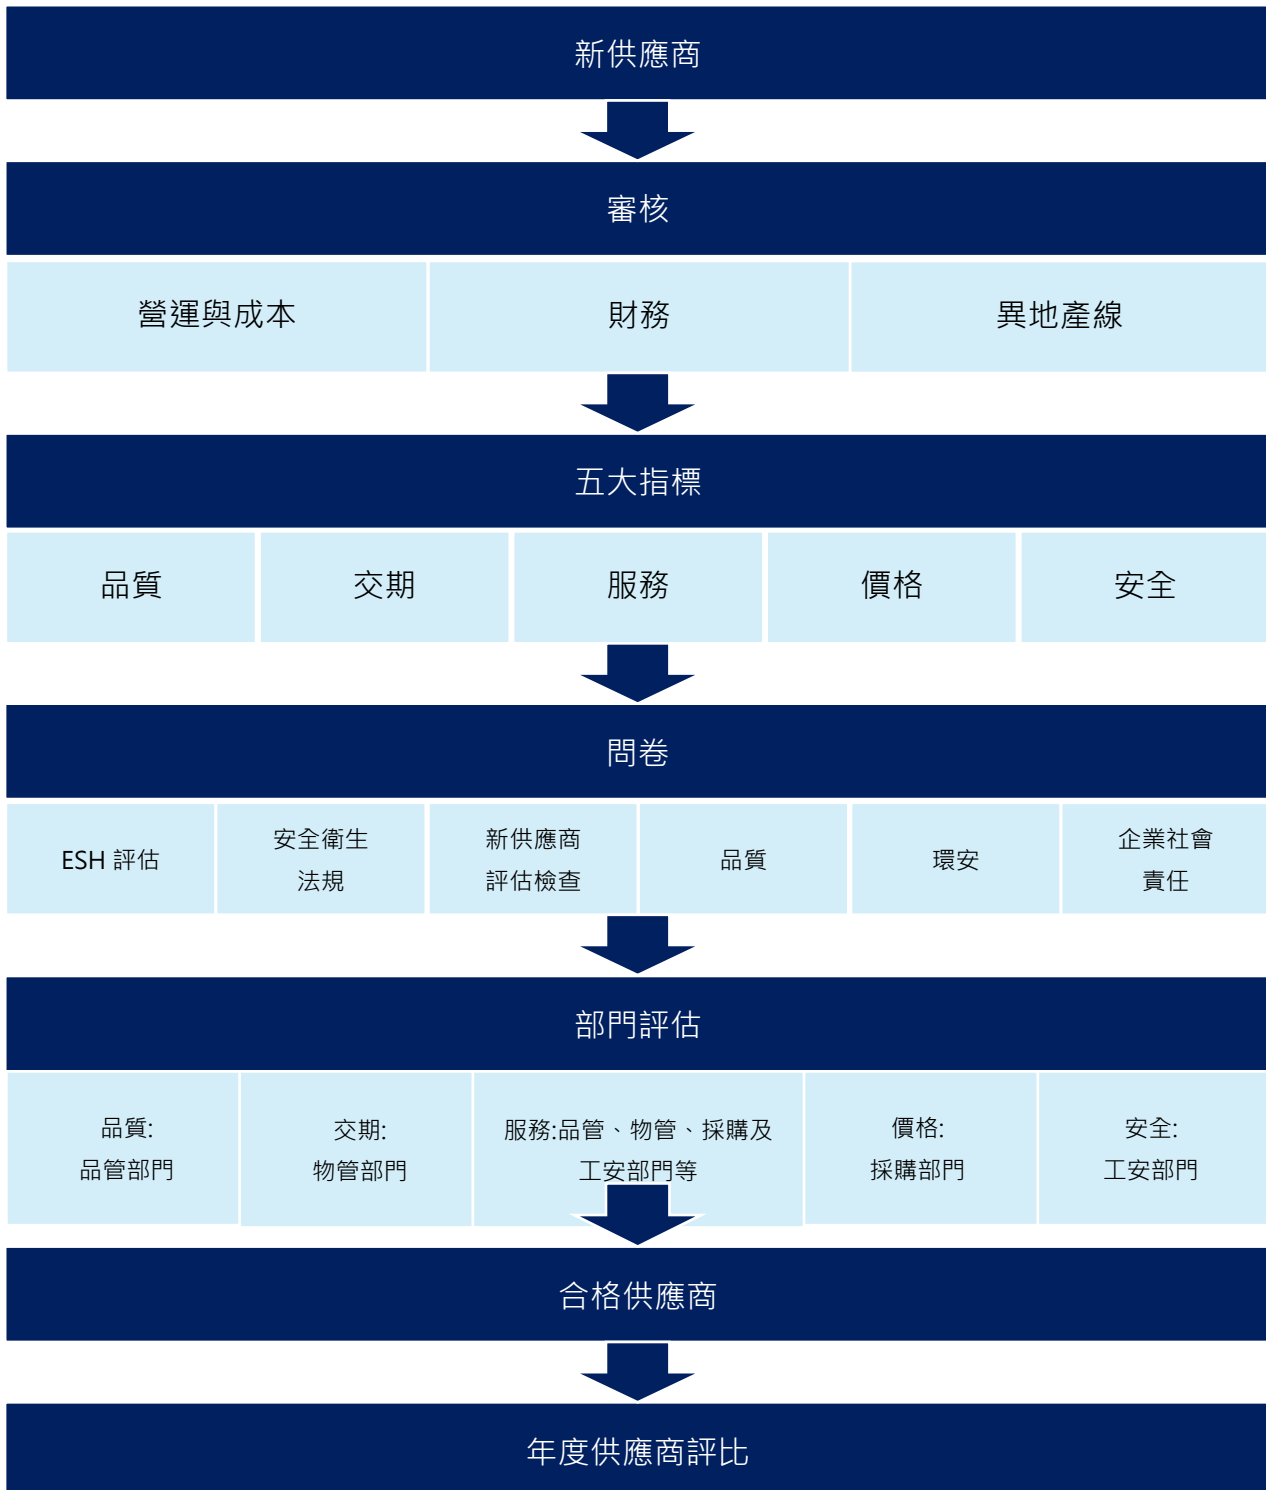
新供應商

審核

| 營運與成本 | 財務 | 異地產線 |
|---|---|---|

五大指標

| 品質 | 交期 | 服務 | 價格 | 安全 |
|---|---|---|---|---|

問卷

| ESH 評估 | 安全衛生法規 | 新供應商評估檢查 | 品質 | 環安 | 企業社會責任 |
|---|---|---|---|---|---|

部門評估

| 品質: 品管部門 | 交期: 物管部門 | 服務:品管、物管、採購及工安部門等 | 價格: 採購部門 | 安全: 工安部門 |
|---|---|---|---|---|

合格供應商

年度供應商評比